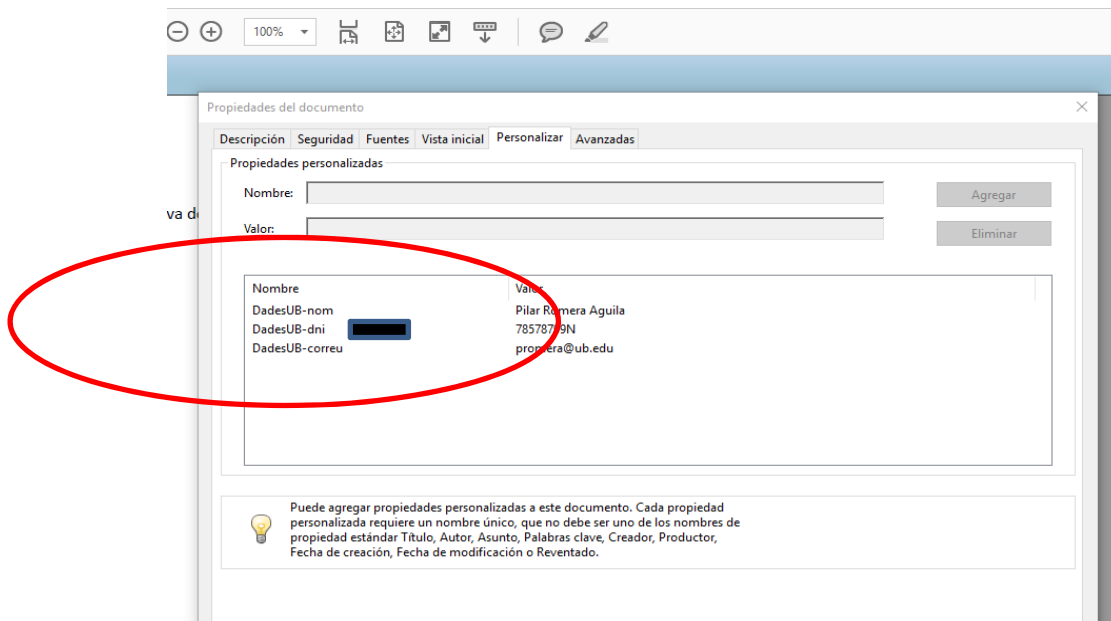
100%

va de

Propiedades del documento

Descripción | Seguridad | Fuentes | Vista inicial | Personalizar | Avanzadas

Propiedades personalizadas

Nombre:

Valor:

Agregar

Eliminar

| Nombre | Valor |
|---|---|
| DadesUB-nom | Pilar R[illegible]mera Aguila |
| DadesUB-dni | 785787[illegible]9N |
| DadesUB-correu | pro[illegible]era@ub.edu |

Puede agregar propiedades personalizadas a este documento. Cada propiedad personalizada requiere un nombre único, que no debe ser uno de los nombres de propiedad estándar Título, Autor, Asunto, Palabras clave, Creador, Productor, Fecha de creación, Fecha de modificación o Reventado.